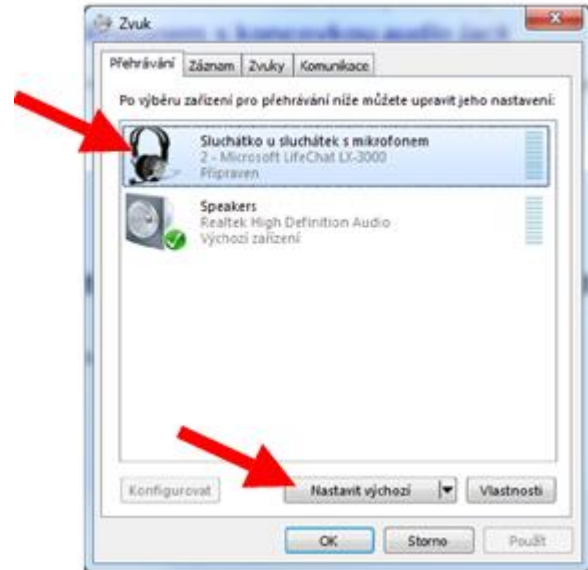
Zvuk

Přehrávání | Záznam | Zvuky | Komunikace

Po výběru zařízení pro přehrávání níže můžete upravit jeho nastavení:

Sluchátko u sluchátek s mikrofonem
2 - Microsoft LifeChat LX-3000
Připraven

Speakers
Realtek High Definition Audio
Výchozí zařízení

Konfigurovat | Nastavit výchozí | Vlastnosti

OK | Storno | Použít